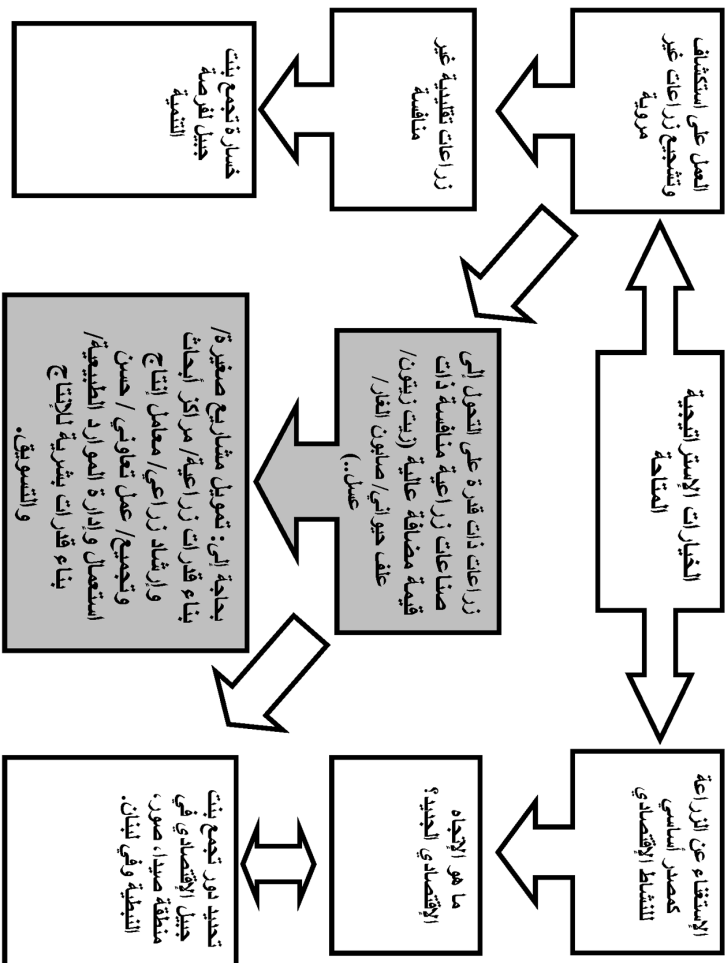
العمل على استكشاف وتشجيع زراعات غير مروية

زراعات تقليدية غير منافسة

خسارة تجمع بنت جبيل لفرصة التنمية

الخيارات الإستراتيجية المتاحة

زراعات ذات قدرة على التحول الى صناعات زراعية منافسة ذات قيمة مضافة عالية (زيت زيتون/ علف حيواني/ صابون الغار/ عسل...)

بحاجة الى: تمويل مشاريع صغيرة/ بناء قدرات زراعية/ مراكز أبحاث وإرشاد زراعي/ معامل إنتاج وتجميع/ عمل تعاوني / حسن استعمال وإدارة الموارد الطبيعية/ بناء قدرات بشرية للإنتاج والتسويق.

الإستغناء عن الزراعة كمصدر أساسي للنشاط الإقتصادي

ما هو الإتجاه الإقتصادي الجديد؟

تحديد دور تجمع بنت جبيل الإقتصادي في منطقة صيدا، صور، النبطية وفي لبنان.